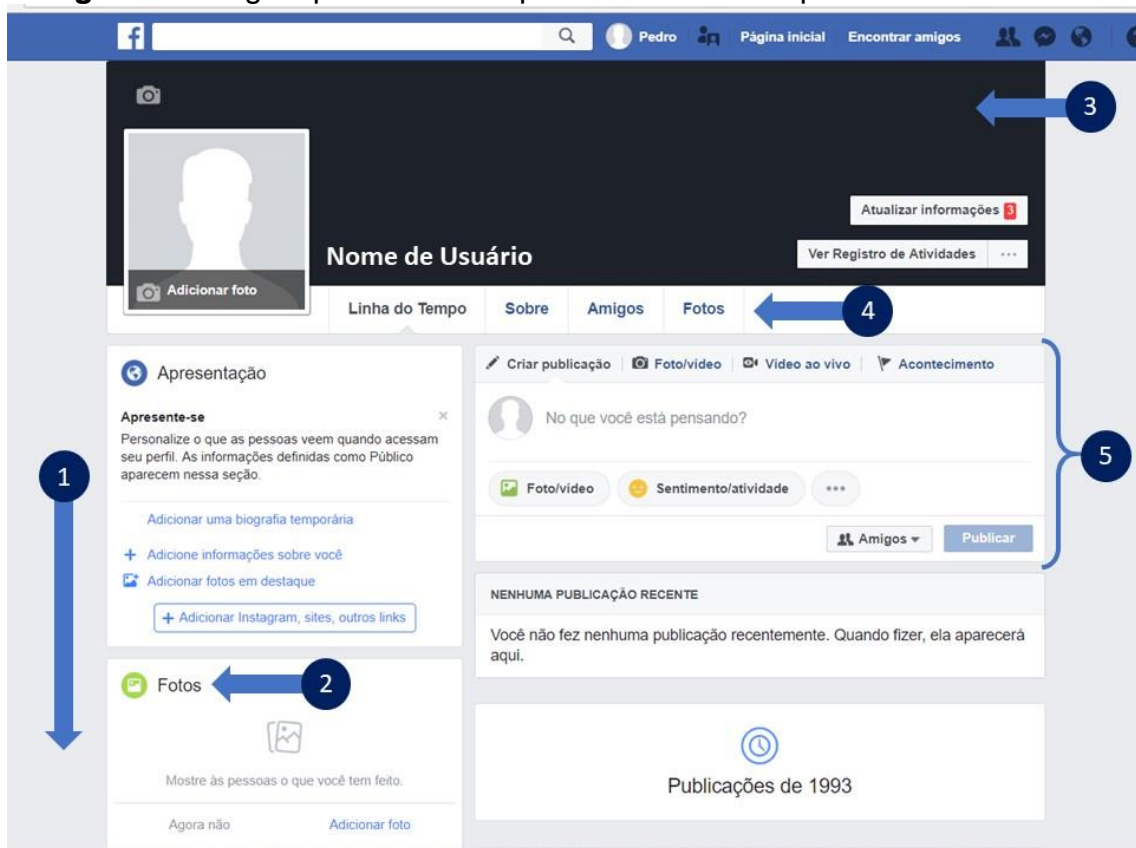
f Pedro Página inicial Encontrar amigos

3

Atualizar informações 3

Nome de Usuário

Ver Registro de Atividades ···

Adicionar foto

Linha do Tempo Sobre Amigos Fotos

4

Apresentação

Apresente-se

×

Personalize o que as pessoas veem quando acessam seu perfil. As informações definidas como Público aparecem nessa seção.

Adicionar uma biografia temporária

+ Adicione informações sobre você

Adicionar fotos em destaque

+ Adicionar Instagram, sites, outros links

1

Fotos

2

Mostre às pessoas o que você tem feito.

Agora não Adicionar foto

Criar publicação Foto/vídeo Vídeo ao vivo Acontecimento

No que você está pensando?

Foto/vídeo Sentimento/atividade ···

Amigos Publicar

5

NENHUMA PUBLICAÇÃO RECENTE

Você não fez nenhuma publicação recentemente. Quando fizer, ela aparecerá aqui.

Publicações de 1993